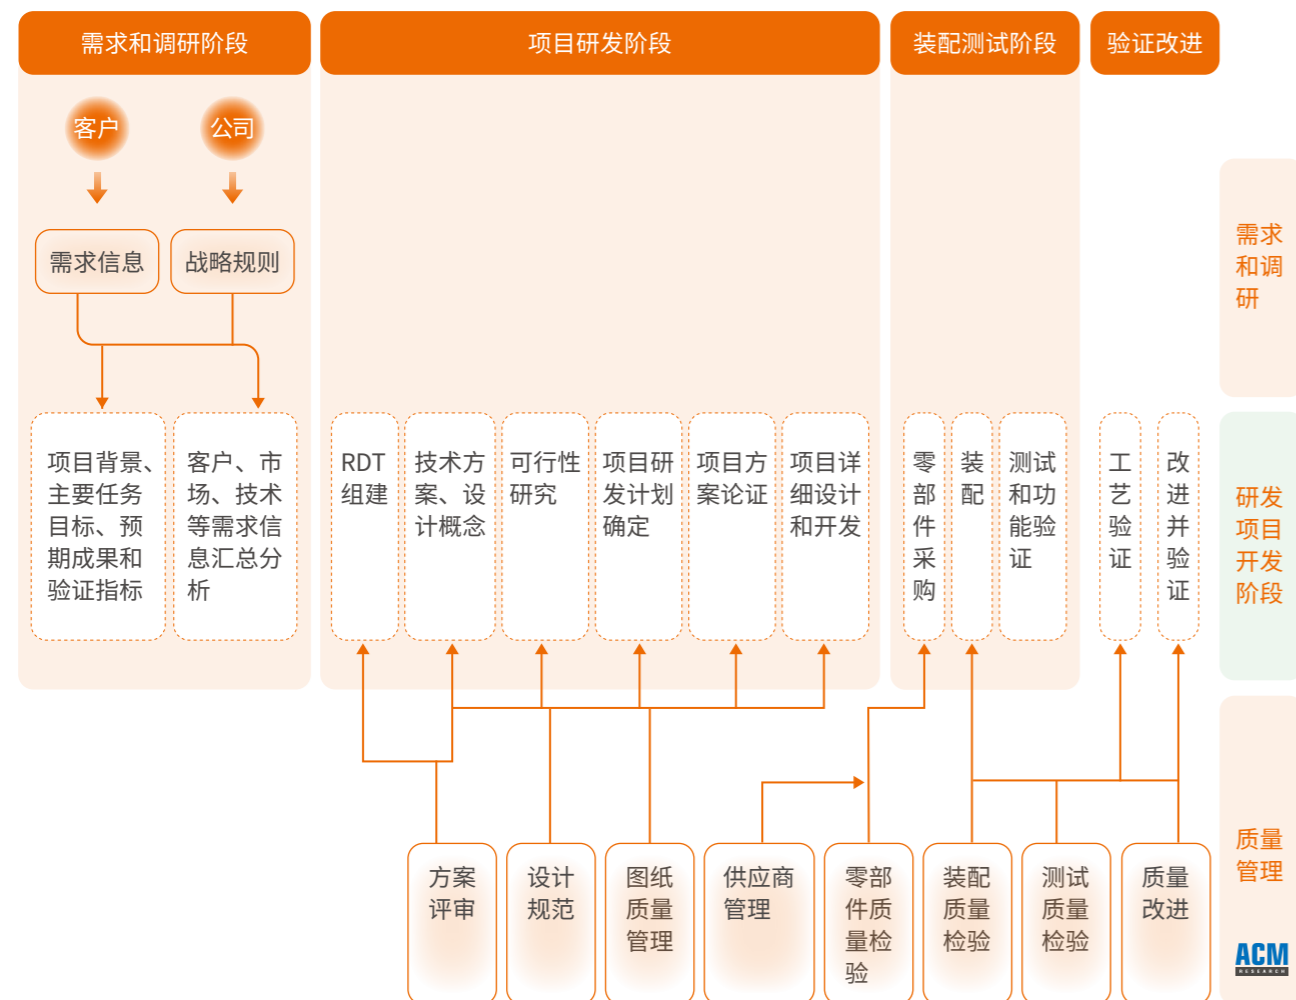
需求和调研阶段

项目研发阶段

装配测试阶段

验证改进

客户

公司

需求信息

战略规则

项目背景、主要任务目标、预期成果和验证指标

客户、市场、技术等需求信息汇总分析

RDT组建

技术方案、设计概念

可行性研究

项目研发计划确定

项目方案论证

项目详细设计和开发

零部件采购

装配

测试和功能验证

工艺验证

改进并验证

需求和调研

研发项目开发阶段

质量管理

方案评审

设计规范

图纸质量管理

供应商管理

零部件质量检验

装配质量检验

测试质量检验

质量改进

ACM RESEARCH